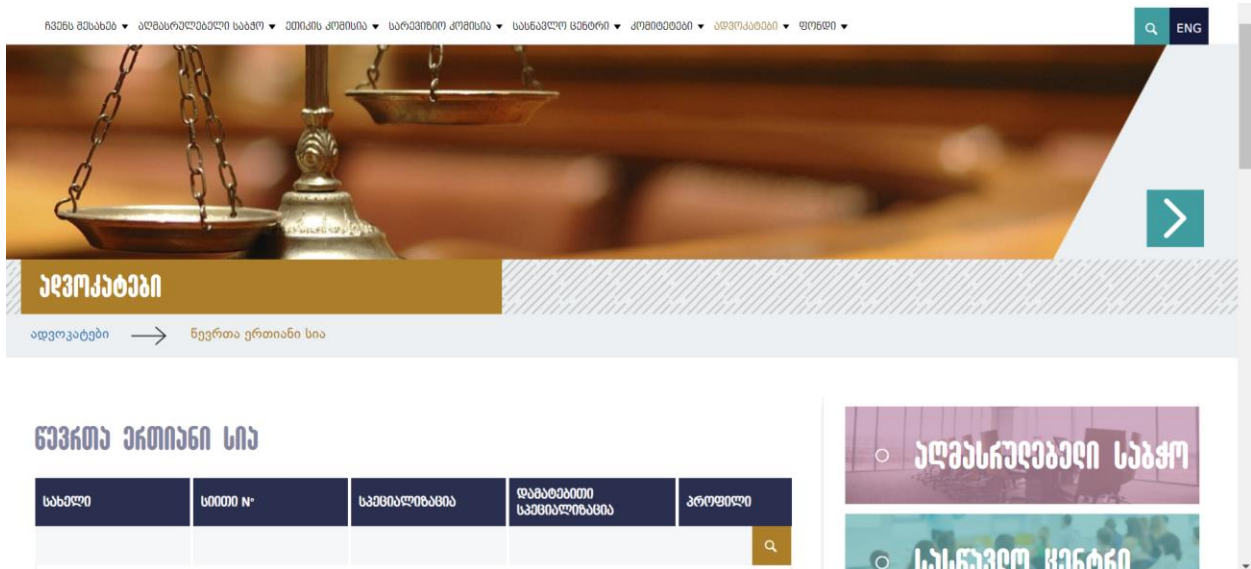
ჩვენს შესახებ ▾ აღმასრულებელი საბჭო ▾ ეთიკის კომისია ▾ სარევიზიო კომისია ▾ სასწავლო ცენტრი ▾ კომიტეტები ▾ ადვოკატები ▾ ფონდი ▾

ENG

ადვოკატები

ადვოკატები ⟶ წევრთა ერთიანი სია

წევრთა ერთიანი სია

| სახელი | სიითი № | სპეციალიზაცია | დამატებითი სპეციალიზაცია | პროფილი |
|---|---|---|---|---|
| | | | | |

აღმასრულებელი საბჭო

სასწავლო ცენტრი